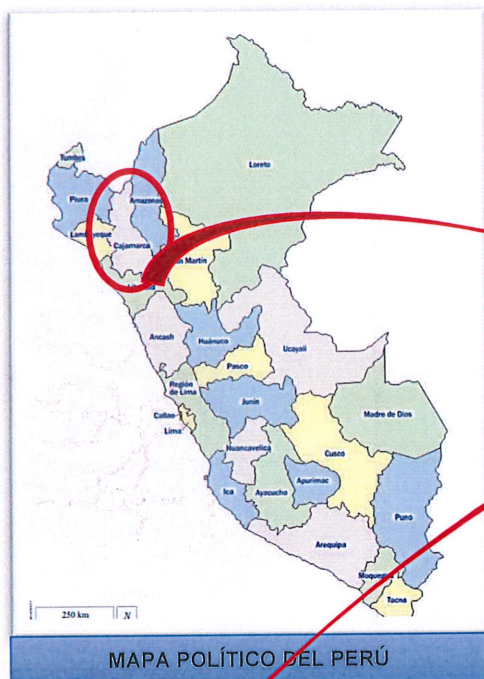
Loreto

Tumbes

Piura

Amazonas

Lambayeque

Cajamarca

San Martín

Ancash

Huánuco

Ucayali

Pasco

Región de Lima

Junín

Callao

Lima

Madre de Dios

Huancavelica

Cusco

Apurímac

Ica

Ayacucho

Puno

Arequipa

Moquegua

Tacna

250 km

N

MAPA POLÍTICO DEL PERÚ